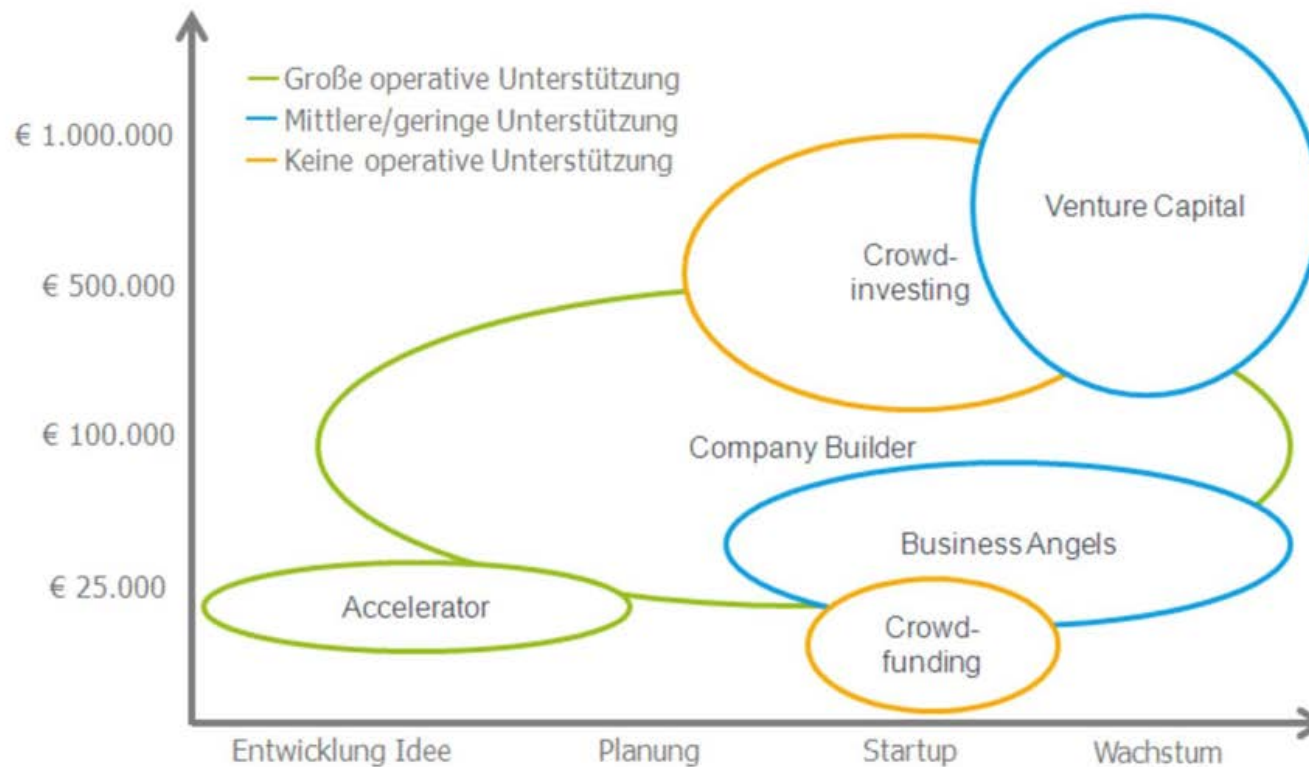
— Große operative Unterstützung
— Mittlere/geringe Unterstützung
— Keine operative Unterstützung

€ 1.000.000
€ 500.000
€ 100.000
€ 25.000

Venture Capital

Crowd-investing

Company Builder

Business Angels

Accelerator

Crowd-funding

Entwicklung Idee
Planung
Startup
Wachstum